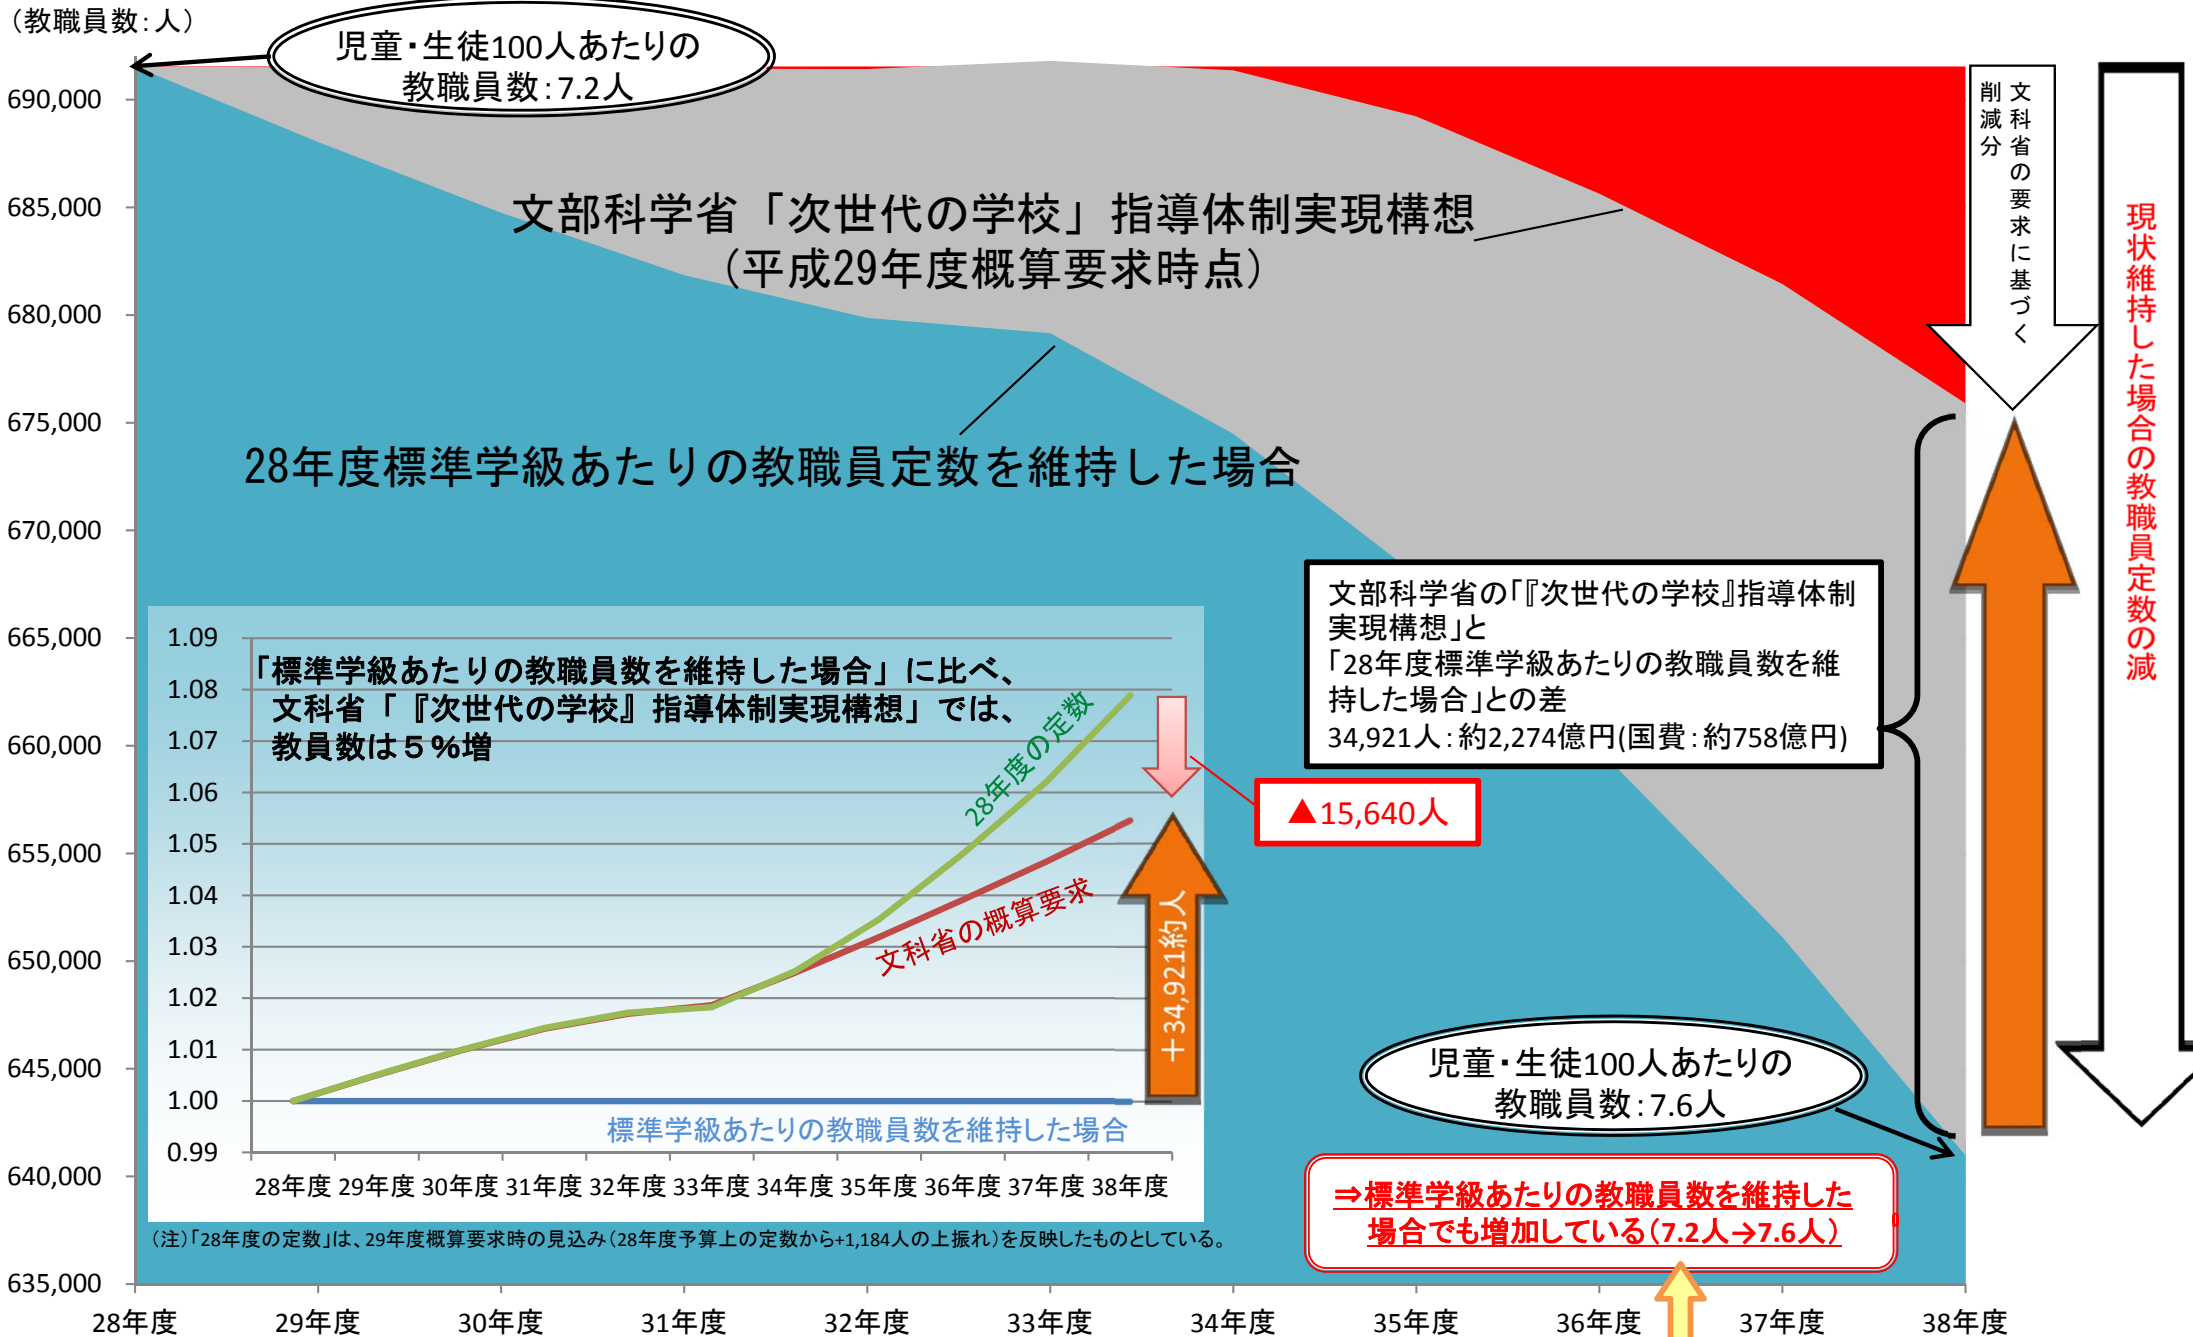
（教職員数：人）

児童・生徒100人あたりの教職員数：7.2人

690,000
685,000
680,000
675,000
670,000
665,000
660,000
655,000
650,000
645,000
640,000
635,000

文部科学省「次世代の学校」指導体制実現構想（平成29年度概算要求時点）

28年度標準学級あたりの教職員定数を維持した場合

文科省の要求に基づく削減分

現状維持した場合の教職員定数の減

1.09
1.08
1.07
1.06
1.05
1.04
1.03
1.02
1.01
1.00
0.99

「標準学級あたりの教職員数を維持した場合」に比べ、文科省「『次世代の学校』指導体制実現構想」では、教員数は５％増

28年度の定数

文科省の概算要求

標準学級あたりの教職員数を維持した場合

＋34,921約人

28年度 29年度 30年度 31年度 32年度 33年度 34年度 35年度 36年度 37年度 38年度

（注）「28年度の定数」は、29年度概算要求時の見込み（28年度予算上の定数から+1,184人の上振れ）を反映したものとしている。

文部科学省の「『次世代の学校』指導体制実現構想」と「28年度標準学級あたりの教職員数を維持した場合」との差
34,921人：約2,274億円(国費：約758億円)

▲15,640人

児童・生徒100人あたりの教職員数：7.6人

⇒標準学級あたりの教職員数を維持した場合でも増加している(7.2人→7.6人)

28年度 29年度 30年度 31年度 32年度 33年度 34年度 35年度 36年度 37年度 38年度